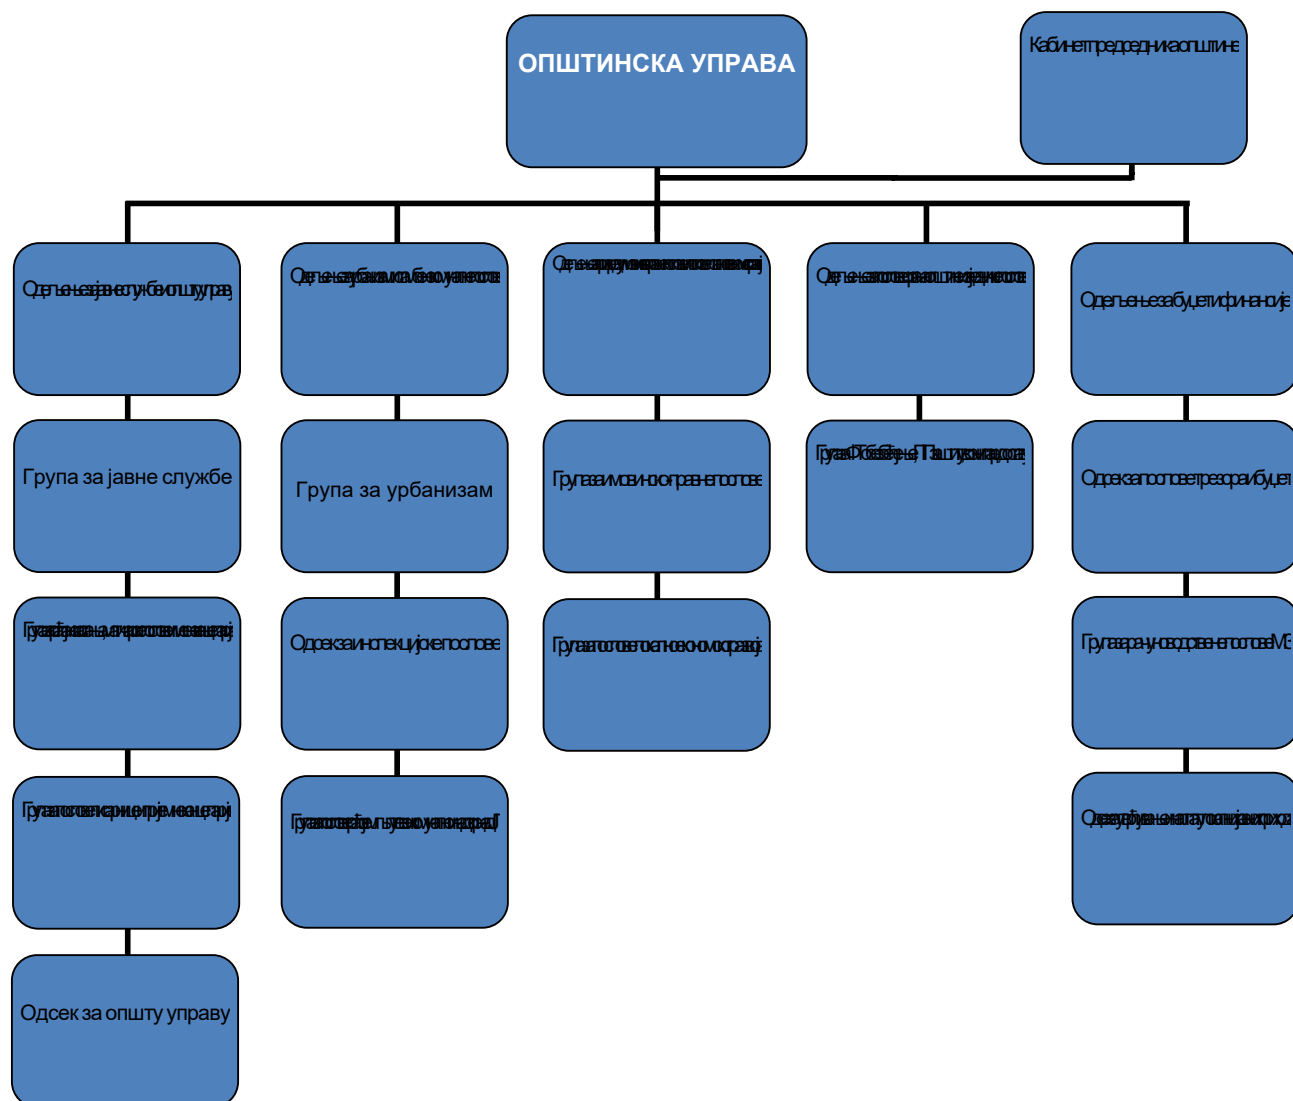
ОПШТИНСКА УПРАВА

Кабинет председника општине

Одељење за јавне службе и општу управу

Одељење за урбанизам, стамбено комуналне послове

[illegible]

Одељење за послове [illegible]

Одељење за буџет и финансије

Група за јавне службе

Група за урбанизам

Група за имовинско правне послове

Група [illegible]

Одсек за послове трезора и буџета

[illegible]

Одсек за инспекцијске послове

Група за послове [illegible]

Група за рачуноводствене послове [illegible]

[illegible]

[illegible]

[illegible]

Одсек за општу управу